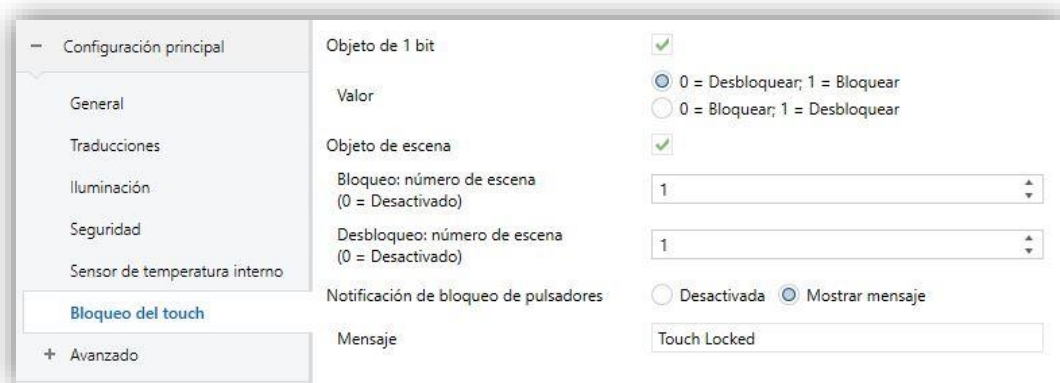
− Configuración principal

General

Traducciones

Iluminación

Seguridad

Sensor de temperatura interno

Bloqueo del touch

+ Avanzado

Objeto de 1 bit

Valor
0 = Desbloquear; 1 = Bloquear
0 = Bloquear; 1 = Desbloquear

Objeto de escena

Bloqueo: número de escena (0 = Desactivado)
1

Desbloqueo: número de escena (0 = Desactivado)
1

Notificación de bloqueo de pulsadores
Desactivada
Mostrar mensaje

Mensaje
Touch Locked